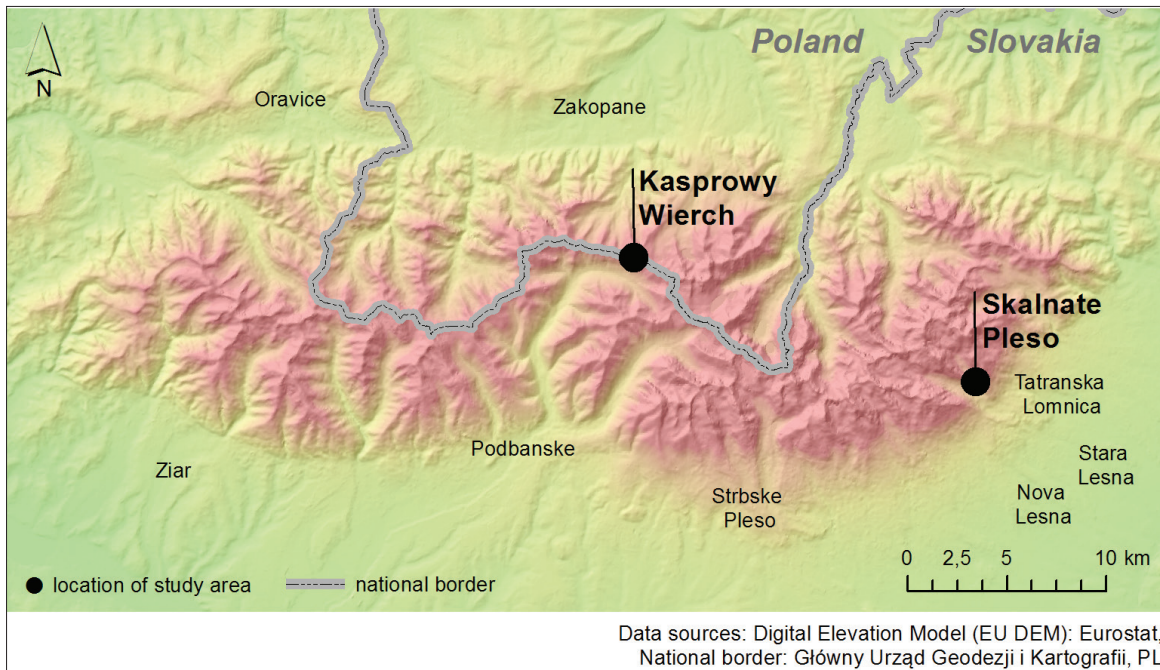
N

Poland

Slovakia

Oravice

Zakopane

Kasprowy Wierch

Skalnate Pleso

Tatranska Lomnica

Stara Lesna

Nova Lesna

Ziar

Podbanske

Strbske Pleso

0 2,5 5 10 km

location of study area

national border

Data sources: Digital Elevation Model (EU DEM): Eurostat,

National border: Główny Urząd Geodezji i Kartografii, PL